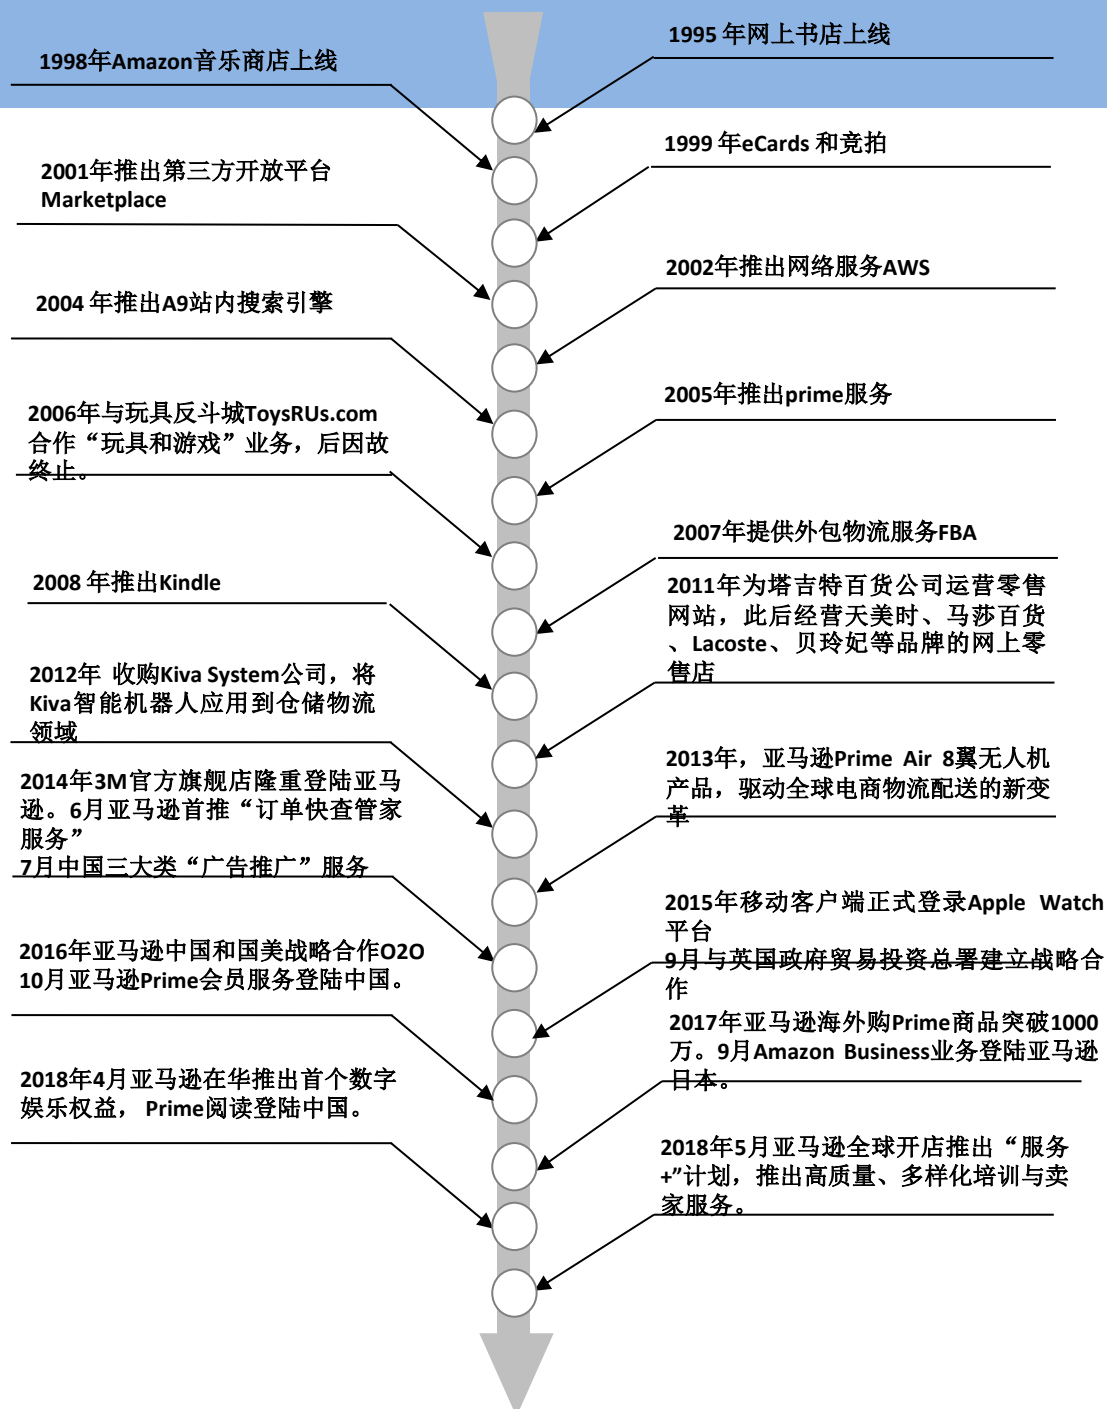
1995 年网上书店上线

1998年Amazon音乐商店上线

1999 年eCards 和竞拍

2001年推出第三方开放平台 Marketplace

2002年推出网络服务AWS

2004 年推出A9站内搜索引擎

2005年推出prime服务

2006年与玩具反斗城ToysRUs.com合作“玩具和游戏”业务，后因故终止。

2007年提供外包物流服务FBA

2008 年推出Kindle

2011年为塔吉特百货公司运营零售网站，此后经营天美时、马莎百货、Lacoste、贝玲妃等品牌的网上零售店

2012年 收购Kiva System公司，将Kiva智能机器人应用到仓储物流领域

2013年，亚马逊Prime Air 8翼无人机产品，驱动全球电商物流配送的新变革

2014年3M官方旗舰店隆重登陆亚马逊。6月亚马逊首推“订单快查管家服务”
7月中国三大类“广告推广”服务

2015年移动客户端正式登录Apple Watch平台
9月与英国政府贸易投资总署建立战略合作

2016年亚马逊中国和国美战略合作O2O
10月亚马逊Prime会员服务登陆中国。

2017年亚马逊海外购Prime商品突破1000万。9月Amazon Business业务登陆亚马逊日本。

2018年4月亚马逊在华推出首个数字娱乐权益， Prime阅读登陆中国。

2018年5月亚马逊全球开店推出“服务+”计划，推出高质量、多样化培训与卖家服务。